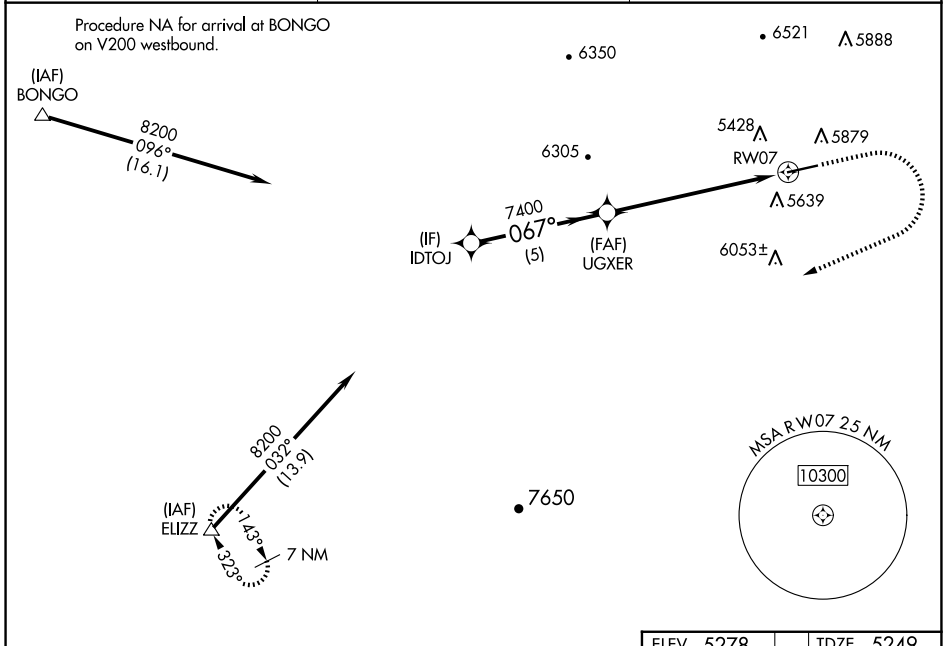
Procedure NA for arrival at BONGO on V200 westbound.

(IAF)
BONGO

8200
096°
(16.1)

6350

6521

5888

5428

5879

RW07

6305

5639

7400
067°
(5)

(IF)
IDTOJ

(FAF)
UGXER

6053±

8200
032°
(13.9)

(IAF)
ELIZZ

143°

323°

7 NM

7650

MSA RW07 25 NM

10300

ELEV 5278

TDZE 5249